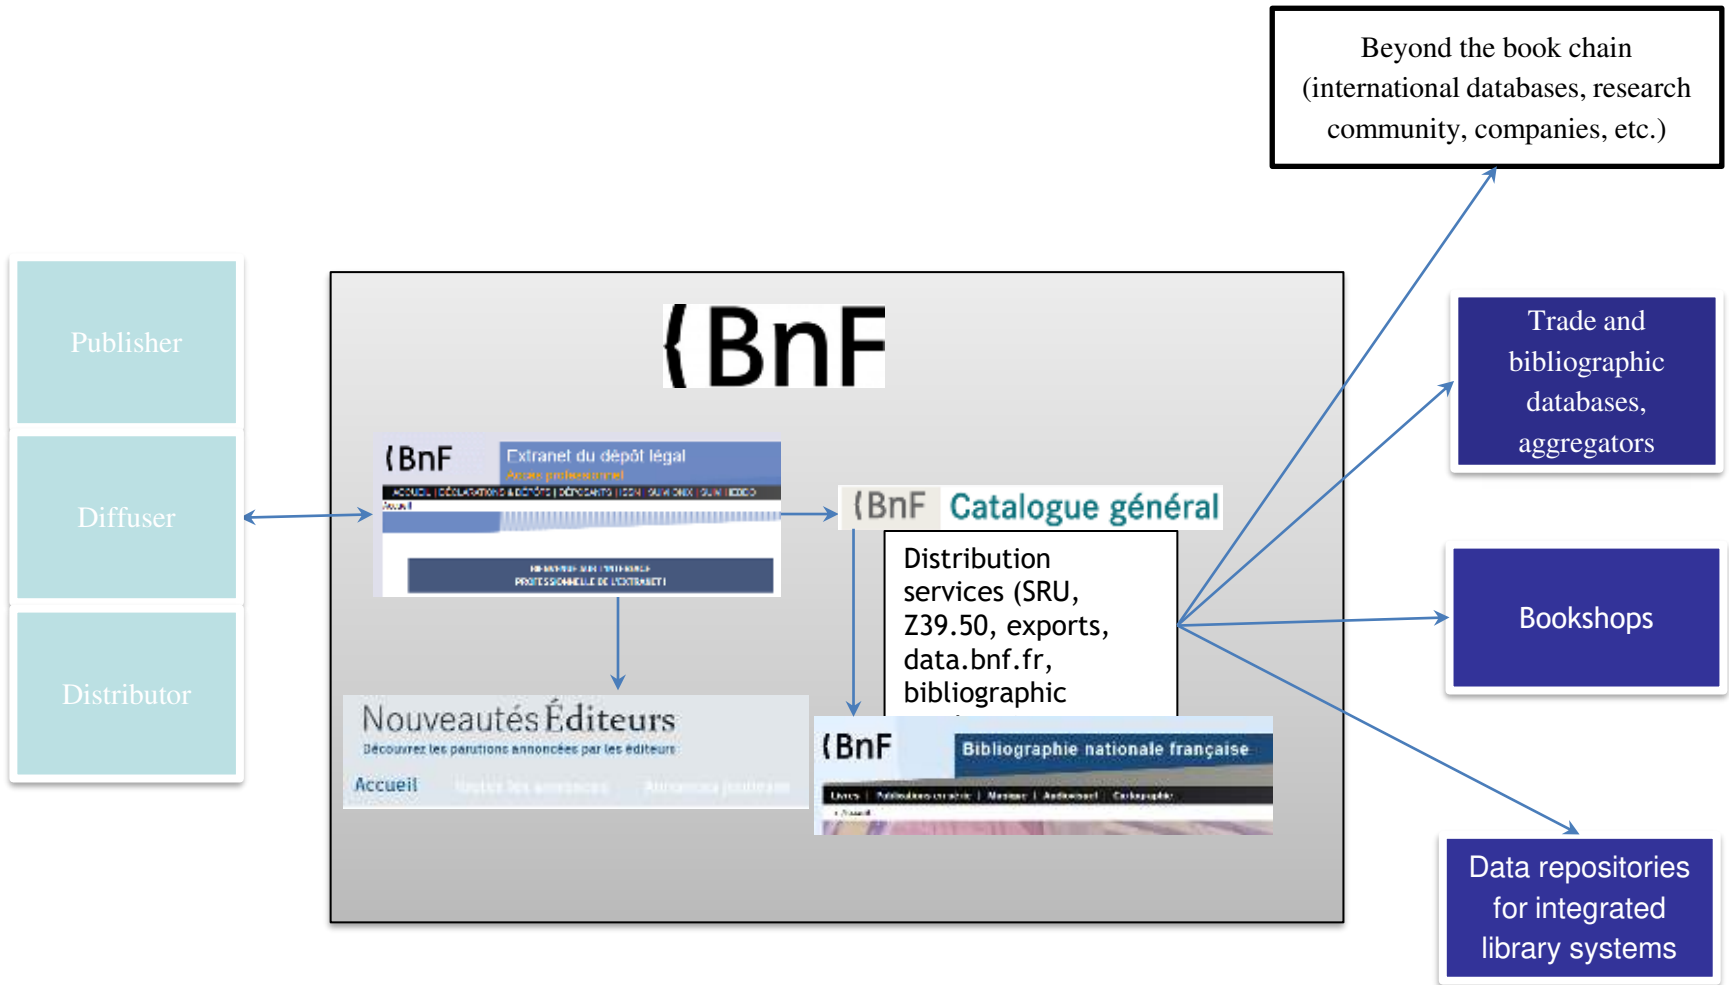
Beyond the book chain (international databases, research community, companies, etc.)

Publisher

Diffuser

Distributor

BnF

BnF Extranet du dépôt légal
Accès professionnel
ACCUEIL | DÉCLARATIONS & DÉPÔTS | DÉPOSANTS | ISSN | GUIM ONIX | GUIM EDDO
Accueil
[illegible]
PROFESSIONNELLE DE L'EXTRANET

Nouveautés Éditeurs
Découvrez les parutions annoncées par les éditeurs
Accueil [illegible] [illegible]

BnF Catalogue général

Distribution services (SRU, Z39.50, exports, data.bnf.fr, bibliographic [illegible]

BnF Bibliographie nationale française
Livres | Publications en série | Musique | Audiovisuel | Cartographie
Accueil

Trade and bibliographic databases, aggregators

Bookshops

Data repositories for integrated library systems